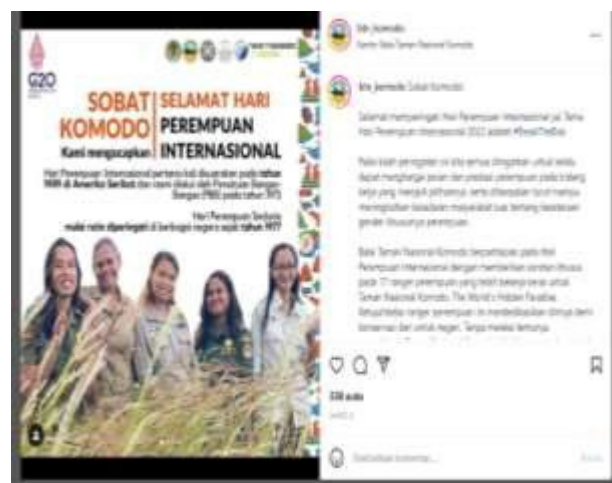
G20

SOBAT KOMODO
Kami mengucapkan
SELAMAT HARI PEREMPUAN INTERNASIONAL

Hari Perempuan Internasional pertama kali dirayakan pada tahun 1909 di Amerika Serikat dan resmi diakui oleh Perserikatan Bangsa-Bangsa (PBB) pada tahun 1975

Hari Perempuan Sedunia mulai rutin diperingati di berbagai negara sejak tahun 1977

tnk_komodo
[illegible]

tnk_komodo Sobat Komodo!

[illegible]

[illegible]

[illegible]

338 suka

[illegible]